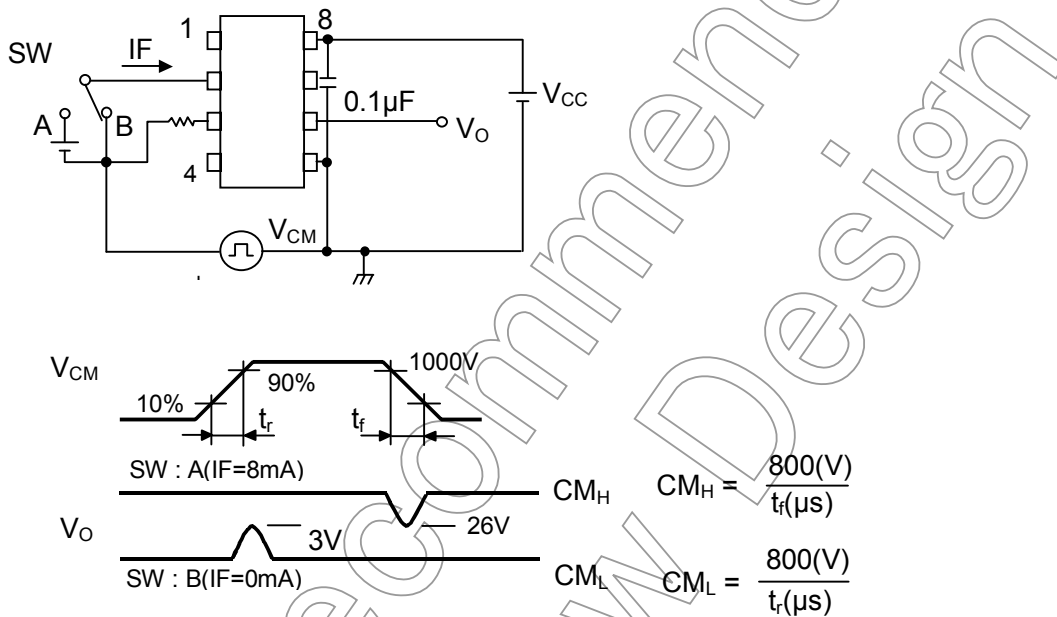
SW

IF

1

8

A

B

4

0.1μF

$V_{CC}$

$V_O$

$V_{CM}$

$V_{CM}$

10%

90%

1000V

$t_r$

$t_f$

SW : A(IF=8mA)

$CM_H$

$CM_H = \frac{800(V)}{t_f(\mu s)}$

$V_O$

3V

26V

SW : B(IF=0mA)

$CM_L$

$CM_L = \frac{800(V)}{t_r(\mu s)}$

Not Recommended for New Design